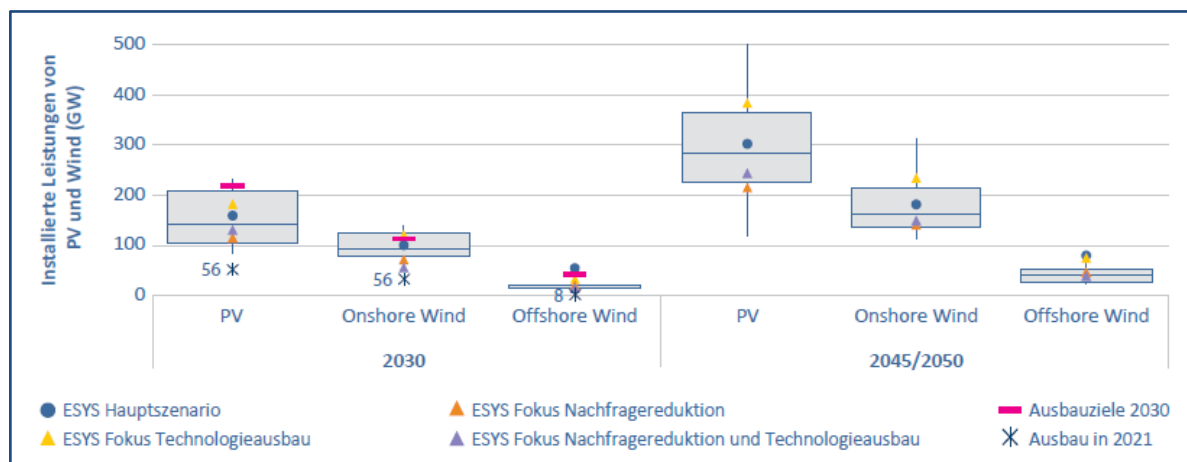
Installierte Leistungen von PV und Wind (GW)

500
400
300
200
100
0

56
56
8

PV
Onshore Wind
Offshore Wind
PV
Onshore Wind
Offshore Wind

2030
2045/2050

ESYS Hauptszenario
ESYS Fokus Nachfragereduktion
Ausbauziele 2030
ESYS Fokus Technologieausbau
ESYS Fokus Nachfragereduktion und Technologieausbau
Ausbau in 2021